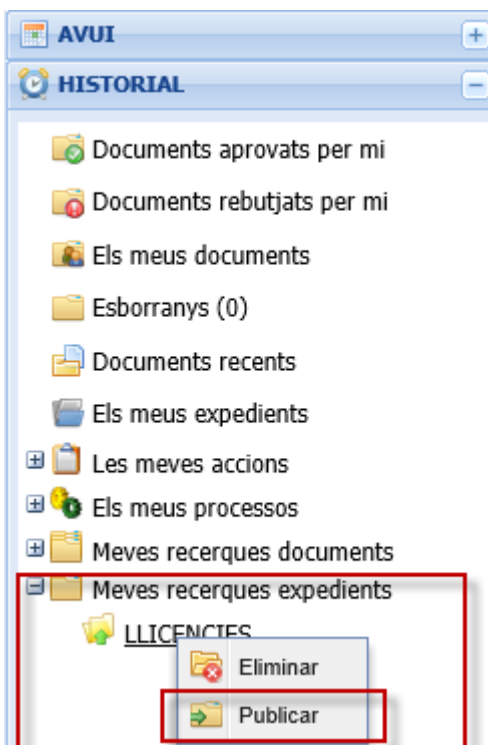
AVUI +
HISTORIAL −
Documents aprovats per mi
Documents rebutjats per mi
Els meus documents
Esborranys (0)
Documents recents
Els meus expedients
Les meves accions
Els meus processos
Meves recerques documents
Meves recerques expedients
LLICENCIES
Eliminar
Publicar